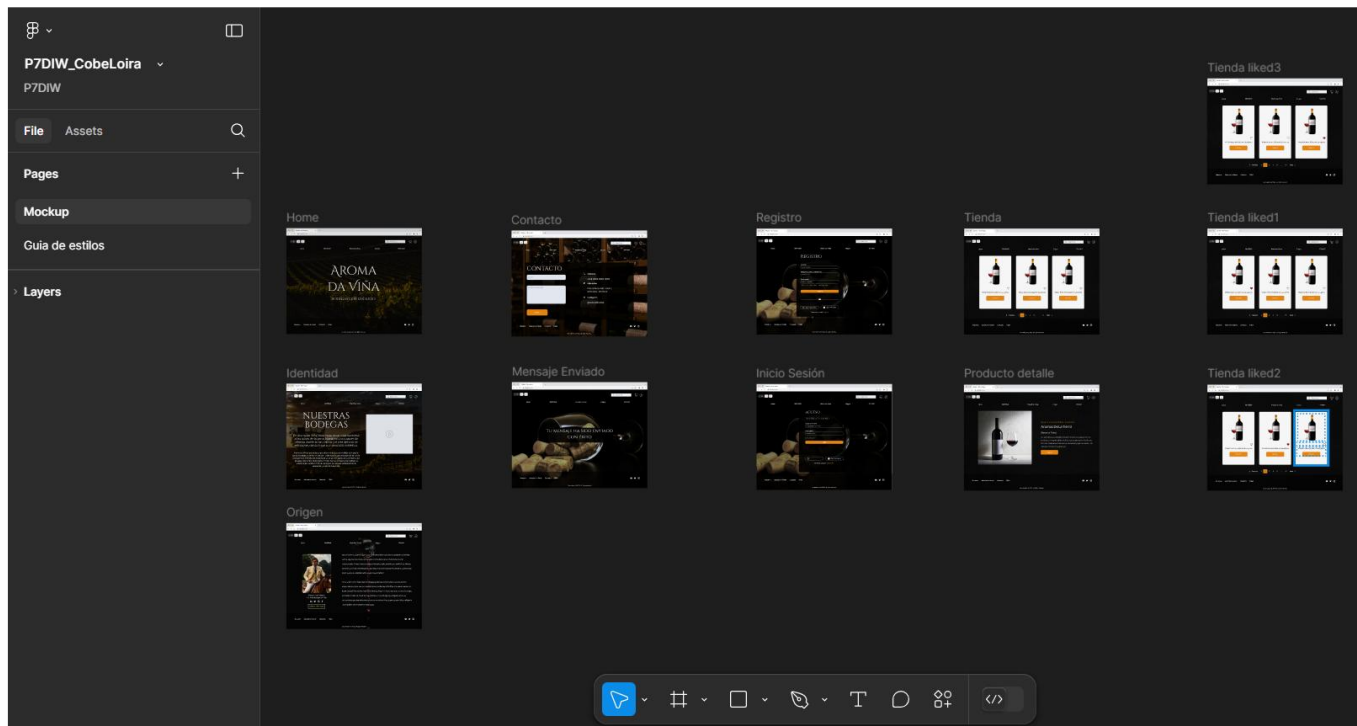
P7DIW_CobeLoira
P7DIW

File Assets

Pages

Mockup

Guia de estilos

Layers

Tienda liked3

Home

AROMA DA VIÑA

Contacto

CONTACTO

Registro

REGISTRO

Tienda

Tienda liked1

Identidad

NUESTRAS BODEGAS

Mensaje Enviado

TU MENSAJE HA SIDO ENVIADO CON ÉXITO

Inicio Sesión

ACCESO

Producto detalle

Tienda liked2

Origen